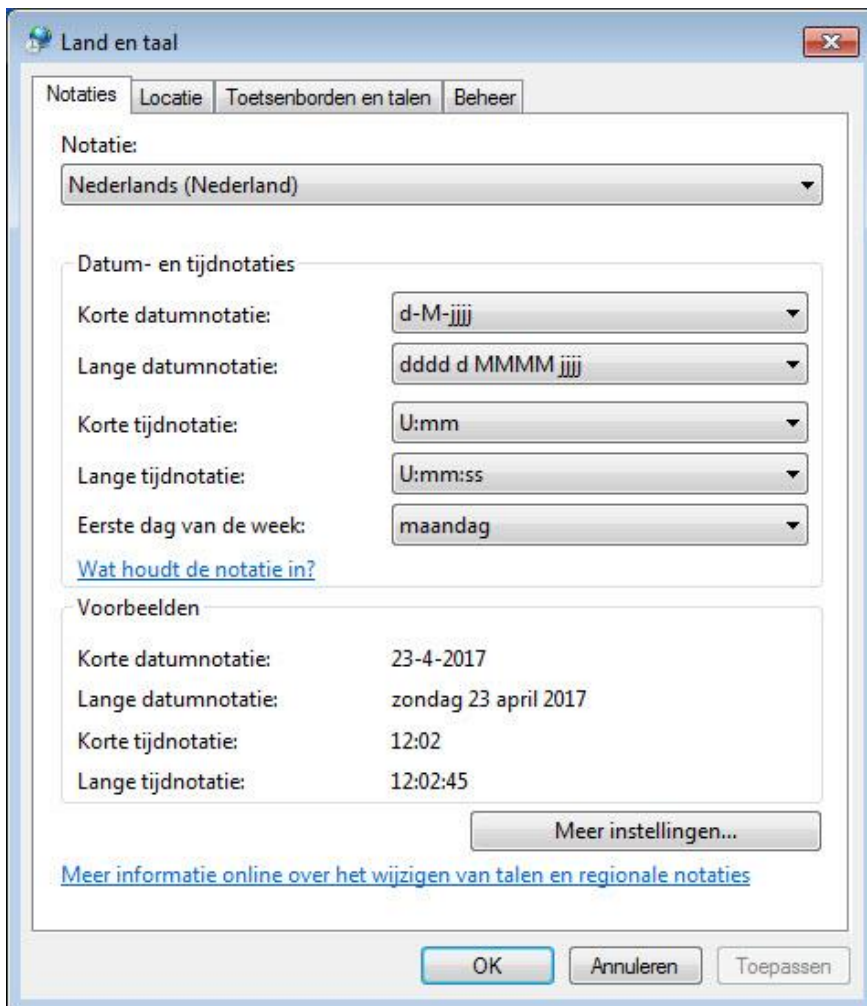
Land en taal

Notaties | Locatie | Toetsenborden en talen | Beheer

Notatie:
Nederlands (Nederland)

Datum- en tijdnotaties

Korte datumnotatie: d-M-jjjj
Lange datumnotatie: dddd d MMMM jjjj
Korte tijdnotatie: U:mm
Lange tijdnotatie: U:mm:ss
Eerste dag van de week: maandag

Wat houdt de notatie in?

Voorbeelden

Korte datumnotatie: 23-4-2017
Lange datumnotatie: zondag 23 april 2017
Korte tijdnotatie: 12:02
Lange tijdnotatie: 12:02:45

Meer instellingen...

Meer informatie online over het wijzigen van talen en regionale notaties

OK | Annuleren | Toepassen